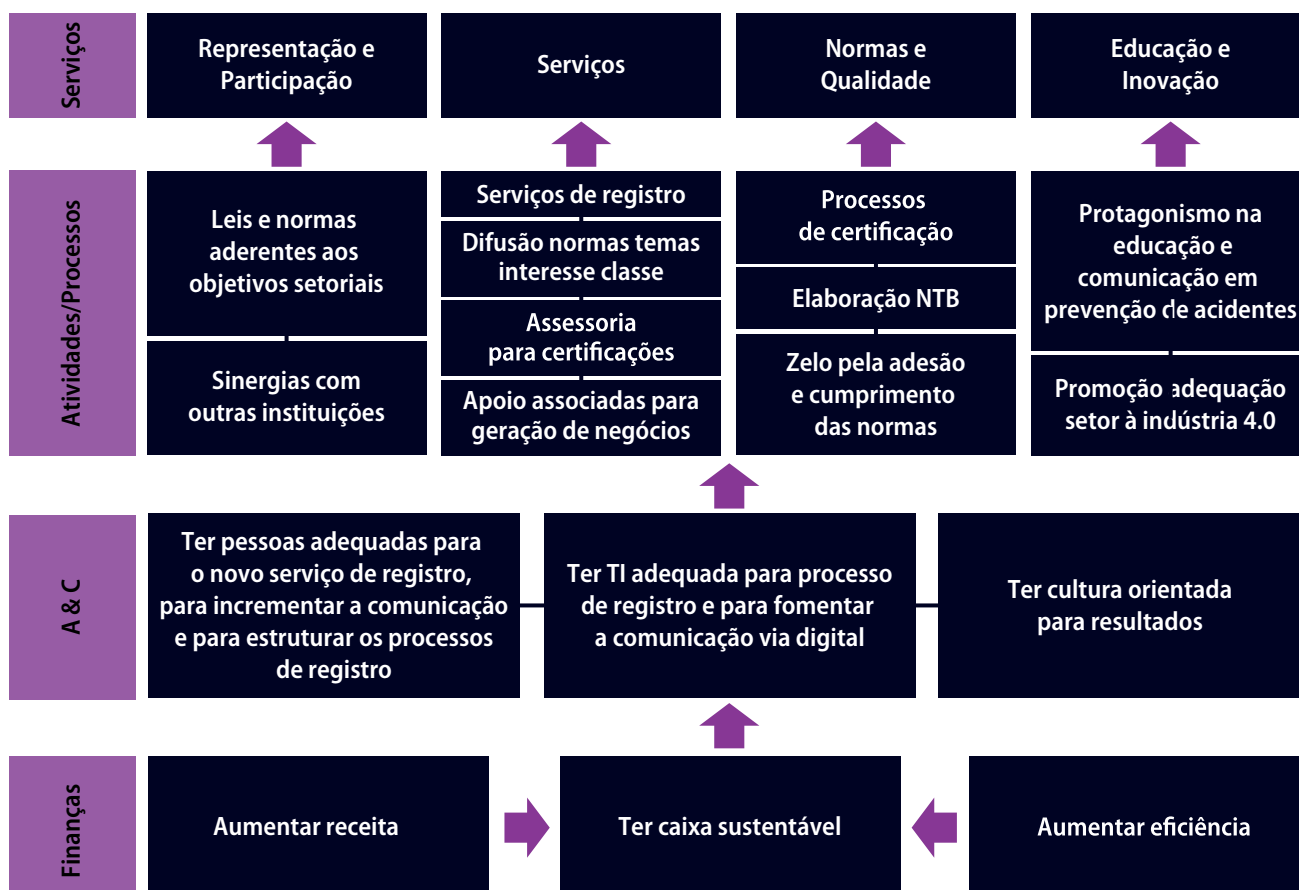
Serviços

Representação e Participação

Serviços

Normas e Qualidade

Educação e Inovação

Atividades/Processos

Leis e normas aderentes aos objetivos setoriais

Sinergias com outras instituições

Serviços de registro

Difusão normas temas interesse classe

Assessoria para certificações

Apoio associadas para geração de negócios

Processos de certificação

Elaboração NTB

Zelo pela adesão e cumprimento das normas

Protagonismo na educação e comunicação em prevenção de acidentes

Promoção adequação setor à indústria 4.0

A & C

Ter pessoas adequadas para o novo serviço de registro, para incrementar a comunicação e para estruturar os processos de registro

Ter TI adequada para processo de registro e para fomentar a comunicação via digital

Ter cultura orientada para resultados

Finanças

Aumentar receita

Ter caixa sustentável

Aumentar eficiência